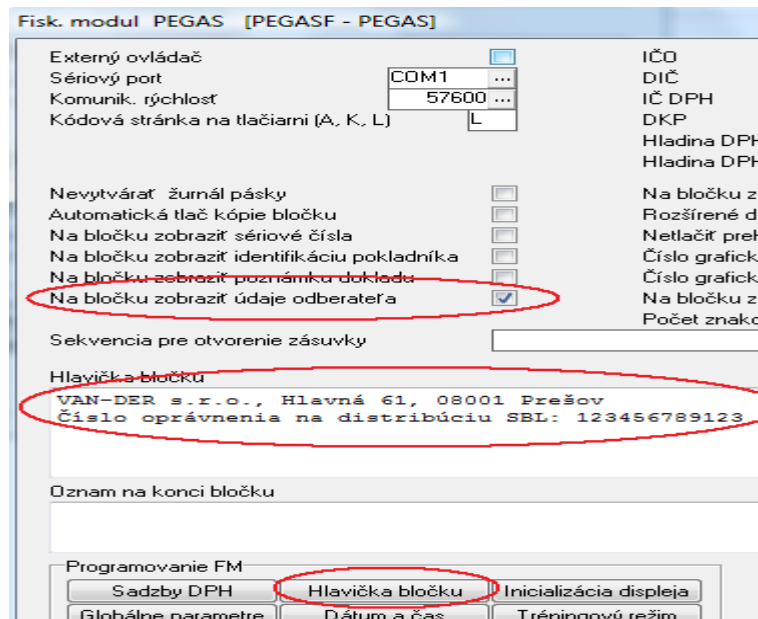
Fisk. modul PEGAS [PEGASF - PEGAS]

Externý ovládač
Sériový port COM1 ...
Komunik. rýchlosť 57600 ...
Kódová stránka na tlačiarni (A, K, L) L

IČO
DIČ
IČ DPH
DKP
Hladina DPH
Hladina DPH

Nevytváŕať žurnál pásky
Automatická tlač kópie bločku
Na bločku zobraziť sériové čísla
Na bločku zobraziť identifikáciu pokladníka
Na bločku zobraziť poznámku dokladu
Na bločku zobraziť údaje odberateľa

Na bločku z
Rozšírené d
Netlačiť prel
Číslo grafick
Číslo grafick
Na bločku z
Počet znako

Sekvencia pre otvorenie zásuvky

Hlavička bločku
VAN-DER s.r.o., Hlavná 61, 08001 Prešov
Číslo oprávnenia na distribúciu SBL: 123456789123

Oznam na konci bločku

Programovanie FM
Sadzby DPH
Hlavička bločku
Inicializácia displeja
Globálne parametre
Dátum a čas
Tréningový režim